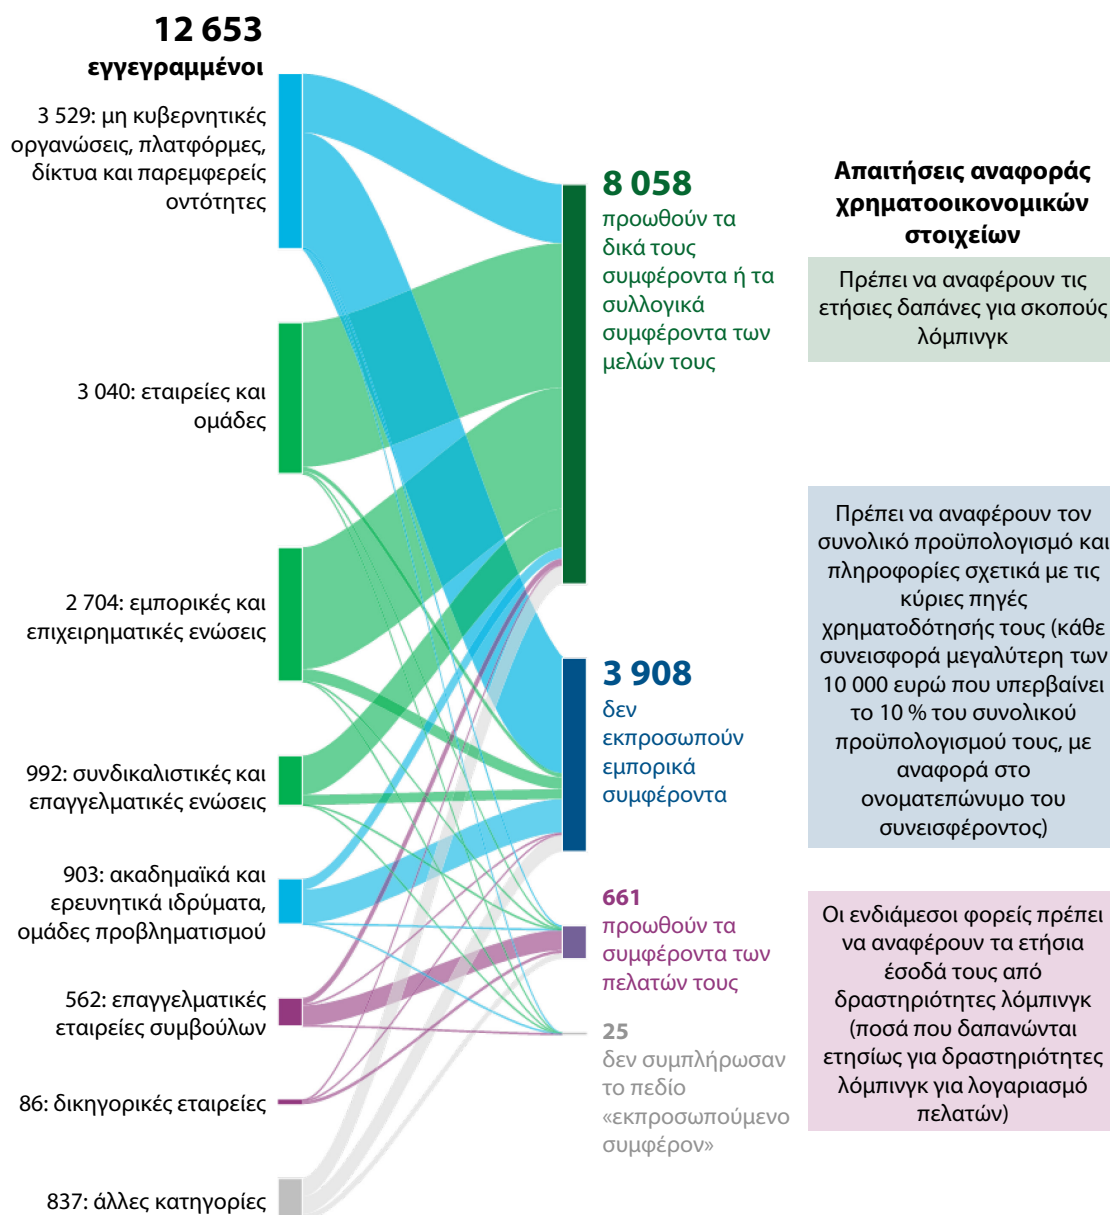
12 653
εγγεγραμμένοι

3 529: μη κυβερνητικές οργανώσεις, πλατφόρμες, δίκτυα και παρεμφερείς οντότητες

3 040: εταιρείες και ομάδες

2 704: εμπορικές και επιχειρηματικές ενώσεις

992: συνδικαλιστικές και επαγγελματικές ενώσεις

903: ακαδημαϊκά και ερευνητικά ιδρύματα, ομάδες προβληματισμού

562: επαγγελματικές εταιρείες συμβούλων

86: δικηγορικές εταιρείες

837: άλλες κατηγορίες

8 058
προωθούν τα δικά τους συμφέροντα ή τα συλλογικά συμφέροντα των μελών τους

3 908
δεν εκπροσωπούν εμπορικά συμφέροντα

661
προωθούν τα συμφέροντα των πελατών τους

25
δεν συμπλήρωσαν το πεδίο «εκπροσωπούμενο συμφέρον»

Απαιτήσεις αναφοράς χρηματοοικονομικών στοιχείων

Πρέπει να αναφέρουν τις ετήσιες δαπάνες για σκοπούς λόμπινγκ

Πρέπει να αναφέρουν τον συνολικό προϋπολογισμό και πληροφορίες σχετικά με τις κύριες πηγές χρηματοδότησής τους (κάθε συνεισφορά μεγαλύτερη των 10 000 ευρώ που υπερβαίνει το 10 % του συνολικού προϋπολογισμού τους, με αναφορά στο ονοματεπώνυμο του συνεισφέροντος)

Οι ενδιάμεσοι φορείς πρέπει να αναφέρουν τα ετήσια έσοδά τους από δραστηριότητες λόμπινγκ (ποσά που δαπανώνται ετησίως για δραστηριότητες λόμπινγκ για λογαριασμό πελατών)